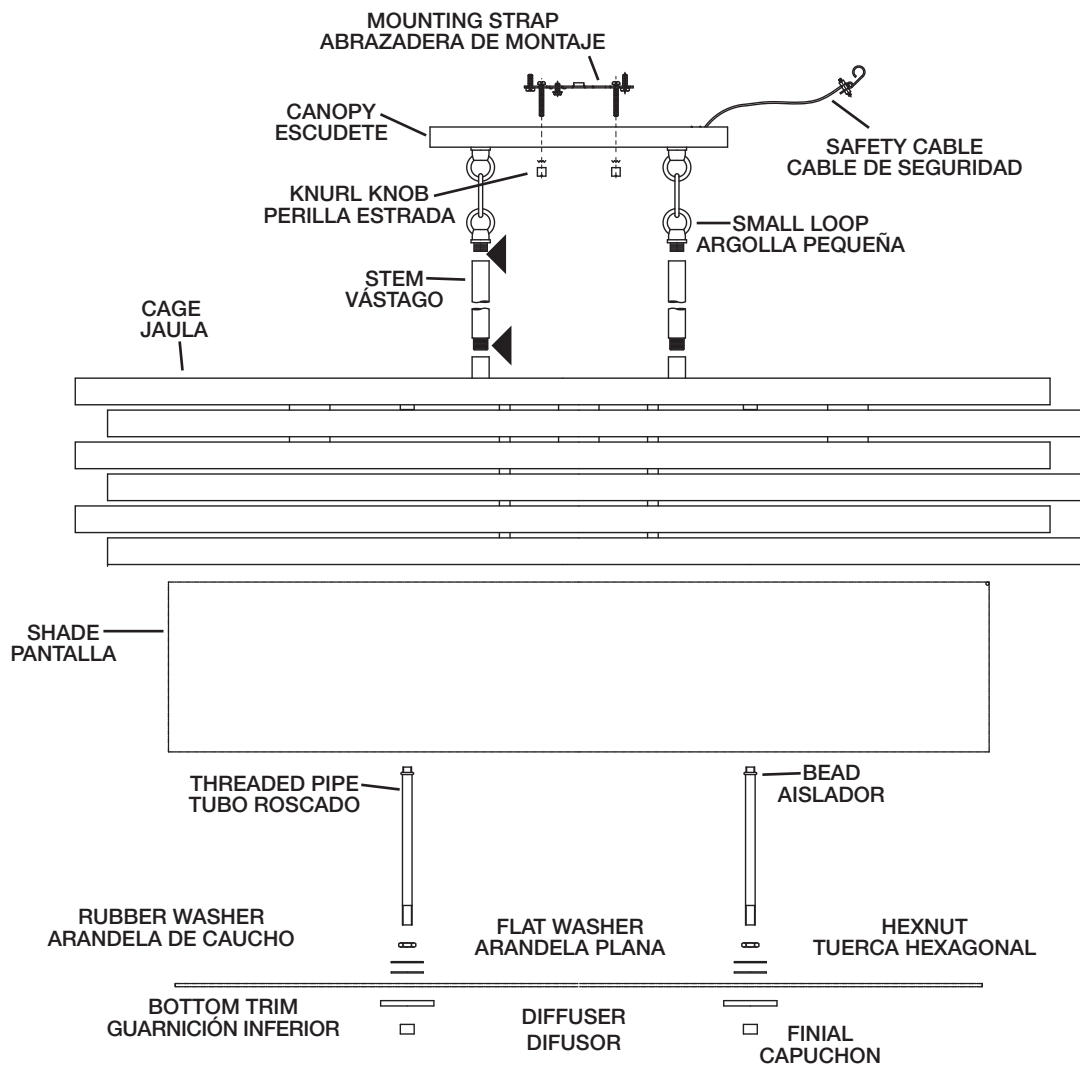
MOUNTING STRAP
ABRAZADERA DE MONTAJE

CANOPY
ESCUDETE

SAFETY CABLE
CABLE DE SEGURIDAD

KNURL KNOB
PERILLA ESTRADA

SMALL LOOP
ARGOLLA PEQUEÑA

STEM
VÁSTAGO

CAGE
JAULA

SHADE
PANTALLA

THREADED PIPE
TUBO ROSCADO

BEAD
AISLADOR

RUBBER WASHER
ARANDELA DE CAUCHO

FLAT WASHER
ARANDELA PLANA

HEXNUT
TUERCA HEXAGONAL

BOTTOM TRIM
GUARNICIÓN INFERIOR

DIFFUSER
DIFUSOR

FINIAL
CAPUCHON